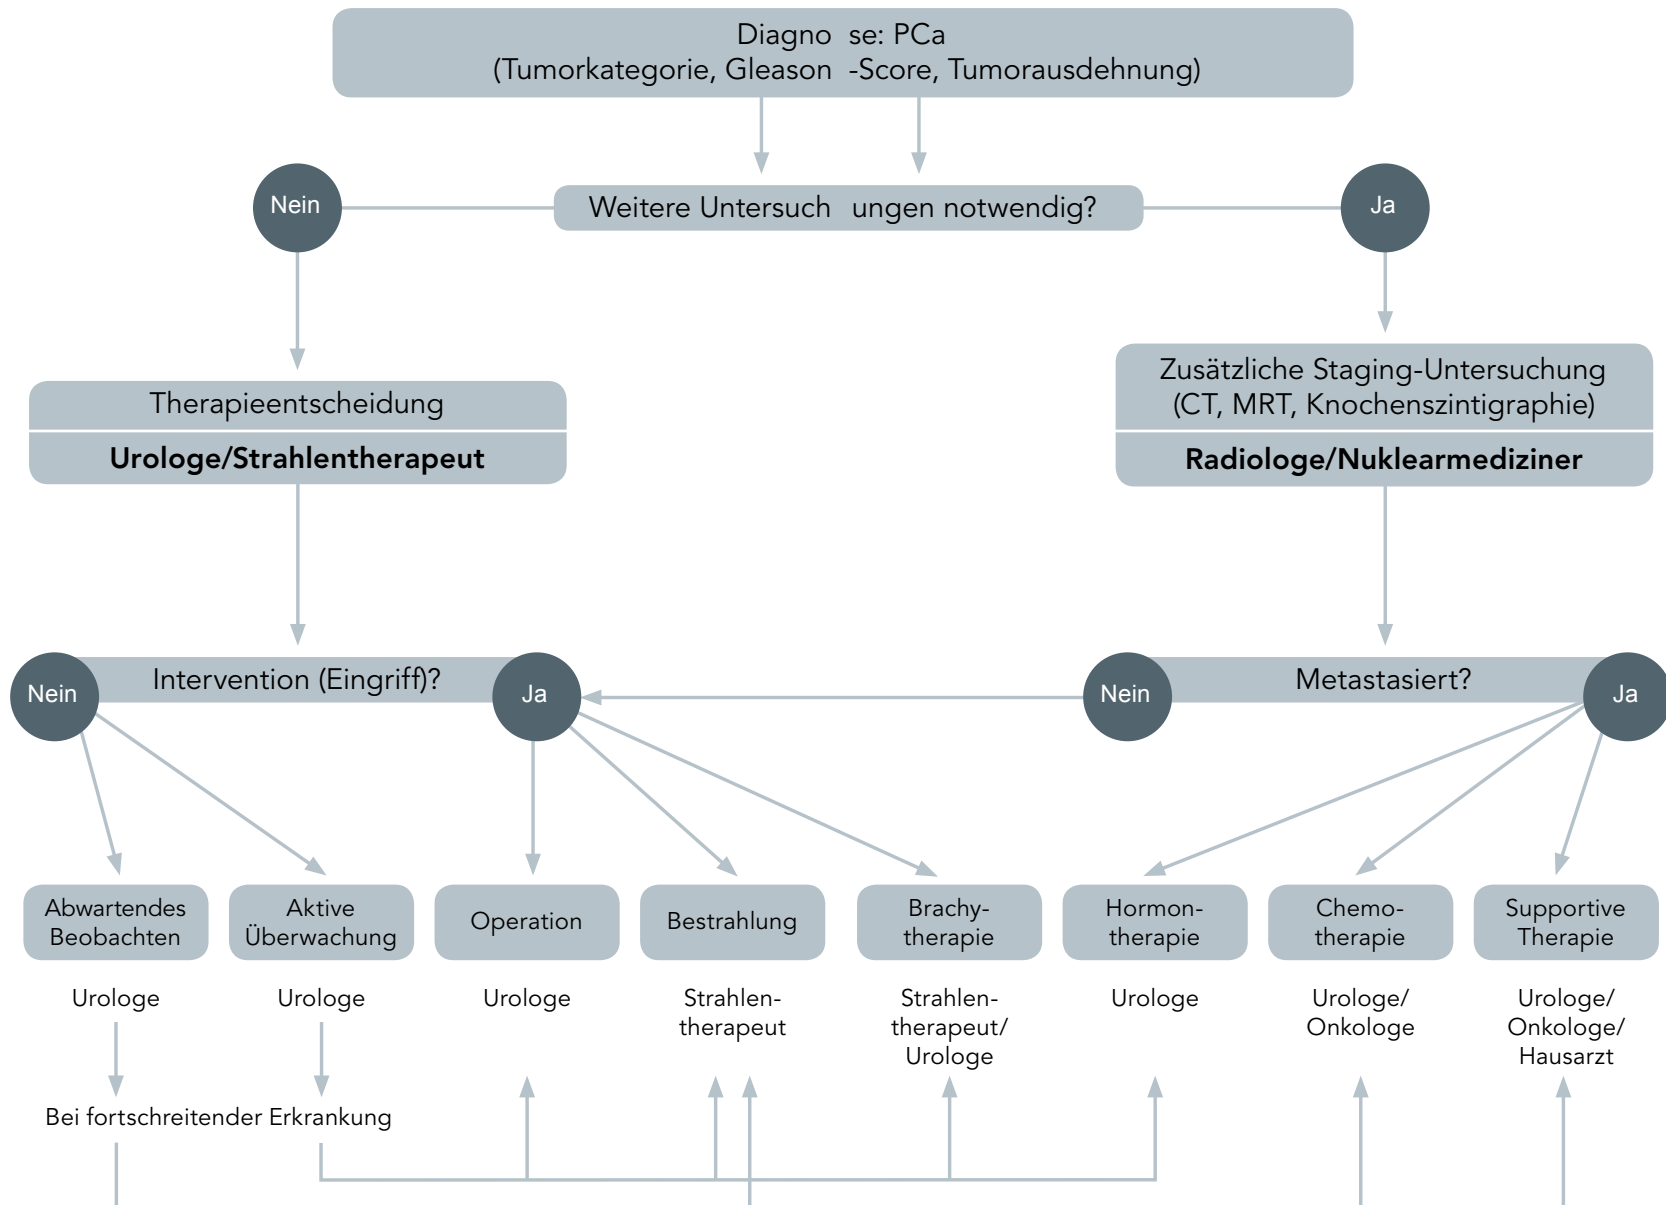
Diagnose: PCa
(Tumorkategorie, Gleason-Score, Tumorausdehnung)

Nein

Weitere Untersuchungen notwendig?

Ja

Therapieentscheidung
**Urologe/Strahlentherapeut**

Zusätzliche Staging-Untersuchung
(CT, MRT, Knochenszintigraphie)
**Radiologe/Nuklearmediziner**

Nein

Intervention (Eingriff)?

Ja

Nein

Metastasiert?

Ja

Abwartendes Beobachten

Urologe

Aktive Überwachung

Urologe

Operation

Urologe

Bestrahlung

Strahlentherapeut

Brachytherapie

Strahlentherapeut/ Urologe

Hormontherapie

Urologe

Chemotherapie

Urologe/ Onkologe

Supportive Therapie

Urologe/ Onkologe/ Hausarzt

Bei fortschreitender Erkrankung